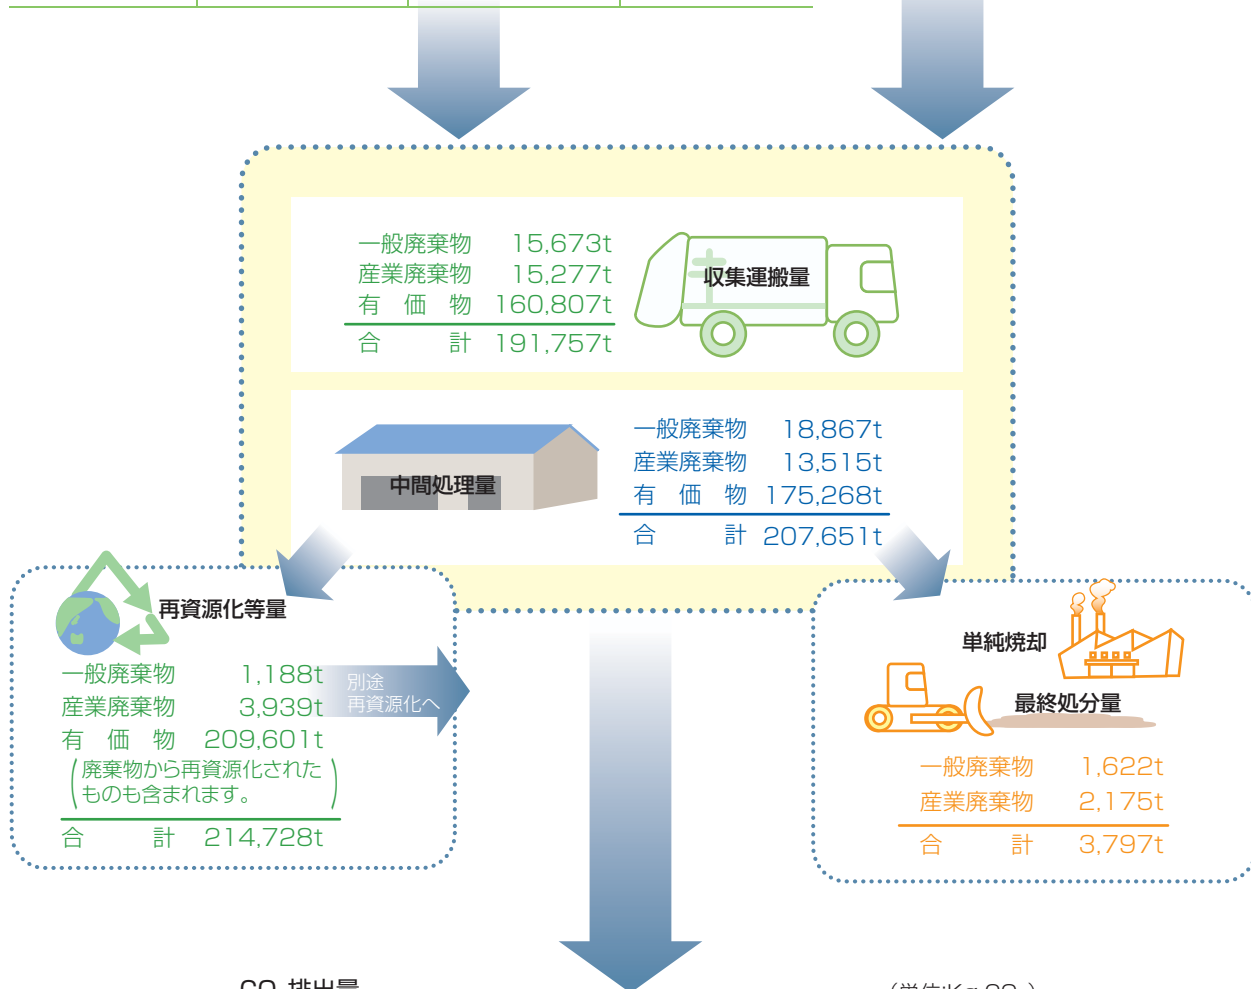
収集運搬量

一般廃棄物 15,673t
産業廃棄物 15,277t
有 価 物 160,807t
合 計 191,757t

中間処理量

一般廃棄物 18,867t
産業廃棄物 13,515t
有 価 物 175,268t
合 計 207,651t

再資源化等量

一般廃棄物 1,188t
産業廃棄物 3,939t
有 価 物 209,601t
（廃棄物から再資源化されたものも含まれます。）
合 計 214,728t

別途
再資源化へ

単純焼却

最終処分量

一般廃棄物 1,622t
産業廃棄物 2,175t
合 計 3,797t

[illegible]排出量

（単位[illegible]）